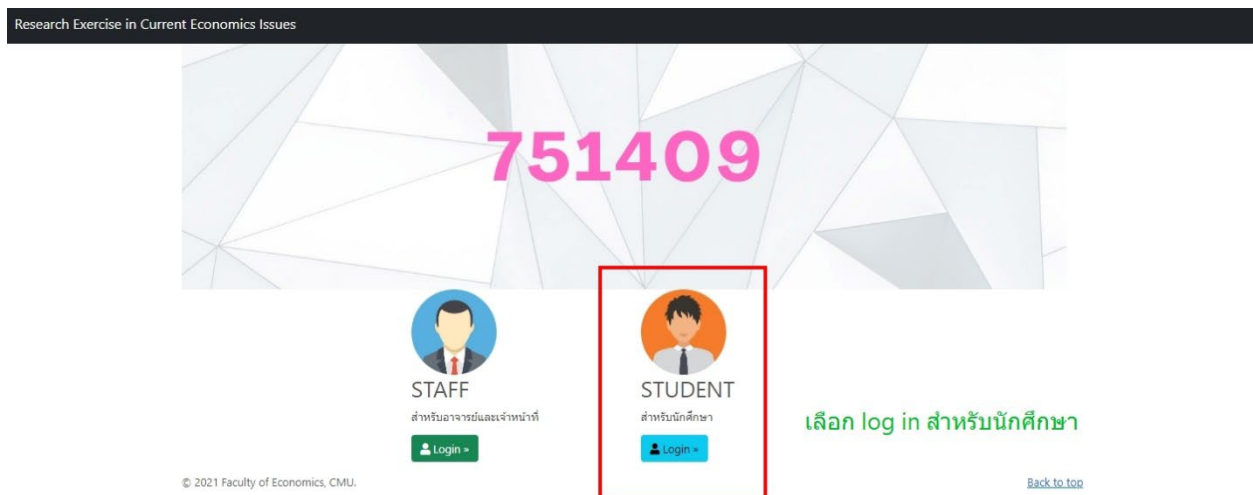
Research Exercise in Current Economics Issues

751409

STAFF
สำหรับอาจารย์และเจ้าหน้าที่
Login »

STUDENT
สำหรับนักศึกษา
Login »

เลือก log in สำหรับนักศึกษา

© 2021 Faculty of Economics, CMU.

Back to top